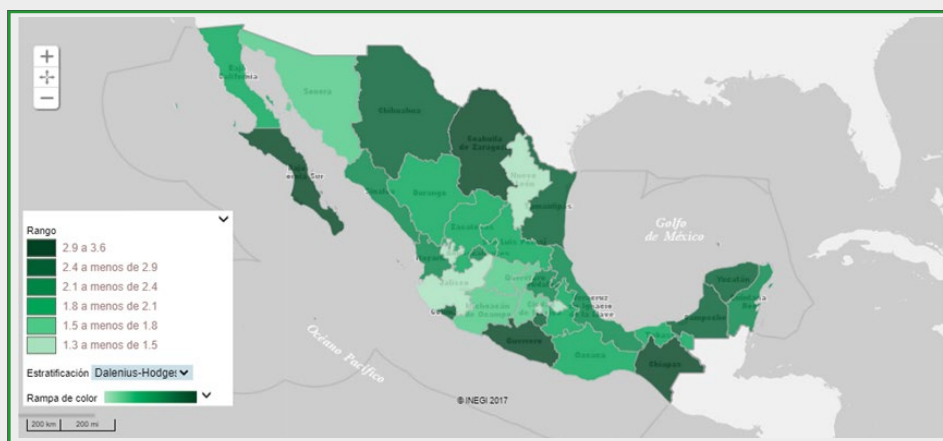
+
−

Baja California
Sonora
Chihuahua
Coahuila de Zaragoza
Nuevo León
Tamaulipas
Baja California Sur
Sinaloa
Durango
Zacatecas
San Luis Potosí
Nayarit
Jalisco
Querétaro
Michoacán de Ocampo
Colima
Guerrero
Oaxaca
Chiapas
Tabasco
Campeche
Yucatán
Quintana Roo
Veracruz de Ignacio de la Llave

Golfo de México

Océano Pacífico

Rango
2.9 a 3.6
2.4 a menos de 2.9
2.1 a menos de 2.4
1.8 a menos de 2.1
1.5 a menos de 1.8
1.3 a menos de 1.5

Estratificación Dalenius-Hodges

Rampa de color

© INEGI 2017

200 km
200 mi